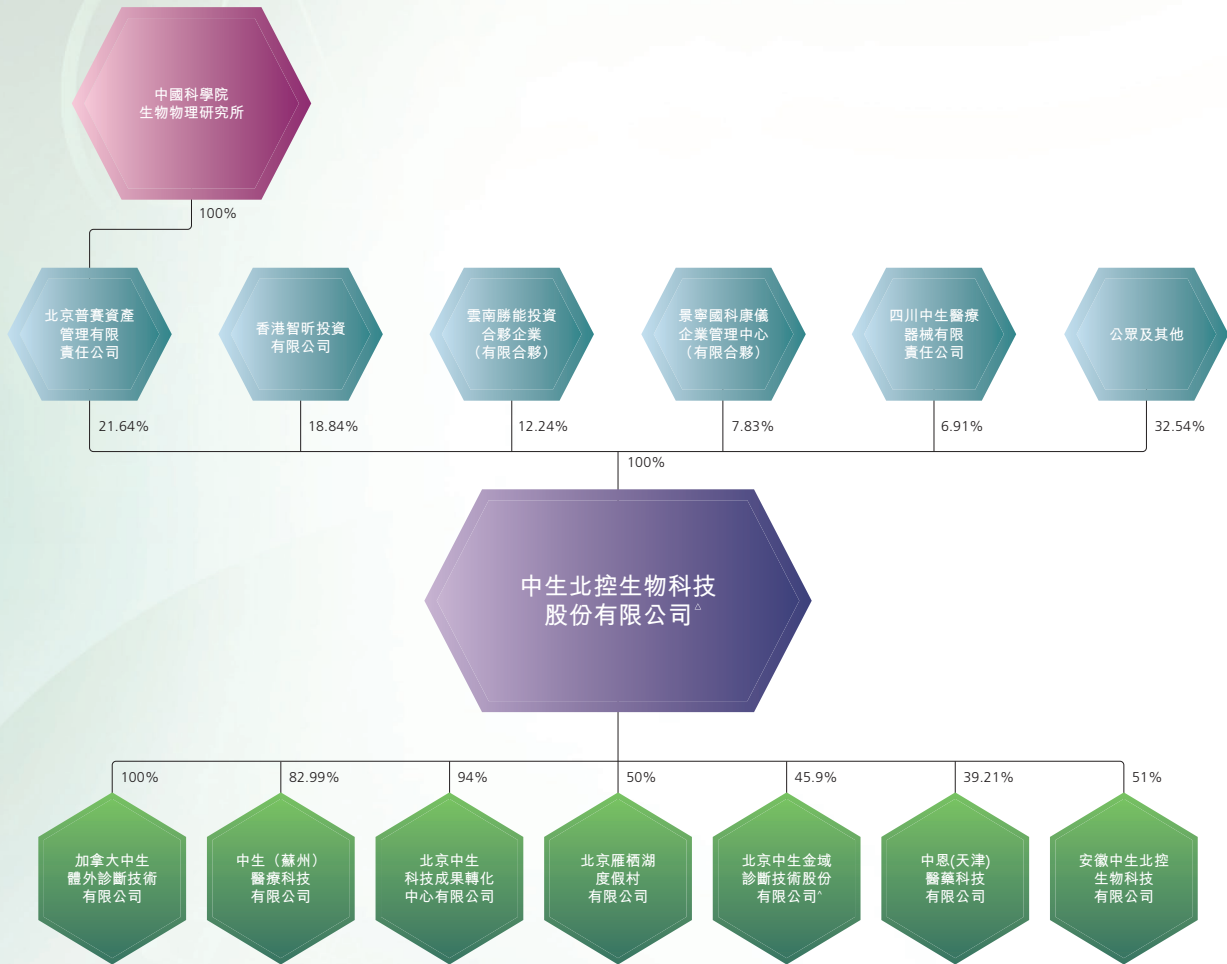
中國科學院
生物物理研究所

100%

北京普賽資產管理有限責任公司

香港智昕投資有限公司

雲南勝能投資合夥企業（有限合夥）

景寧國科康儀企業管理中心（有限合夥）

四川中生醫療器械有限責任公司

公眾及其他

21.64%

18.84%

12.24%

7.83%

6.91%

32.54%

100%

中生北控生物科技股份有限公司$^{\triangle}$

100%

82.99%

94%

50%

45.9%

39.21%

51%

加拿大中生體外診斷技術有限公司

中生（蘇州）醫療科技有限公司

北京中生科技成果轉化中心有限公司

北京雁栖湖度假村有限公司

北京中生金域診斷技術股份有限公司$^{\wedge}$

中恩(天津)醫藥科技有限公司

安徽中生北控生物科技有限公司